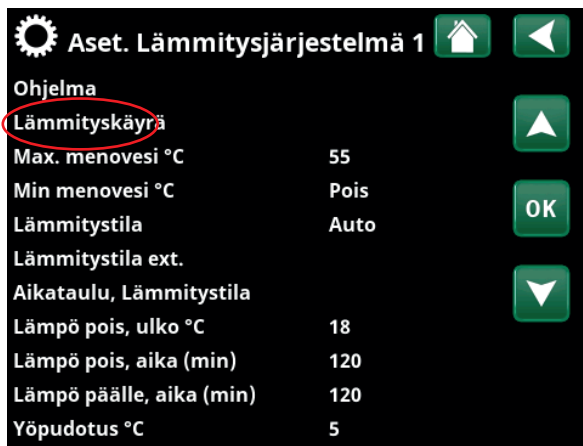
Aset. Lämmitysjärjestelmä 1

Ohjelma
Lämmityskäyrä

| | |
|---|---|
| Max. menovesi °C | 55 |
| Min menovesi °C | Pois |
| Lämmitystila | Auto |
| Lämmitystila ext. | |
| Aikataulu, Lämmitystila | |
| Lämpö pois, ulko °C | 18 |
| Lämpö pois, aika (min) | 120 |
| Lämpö päälle, aika (min) | 120 |
| Yöpudotus °C | 5 |

OK